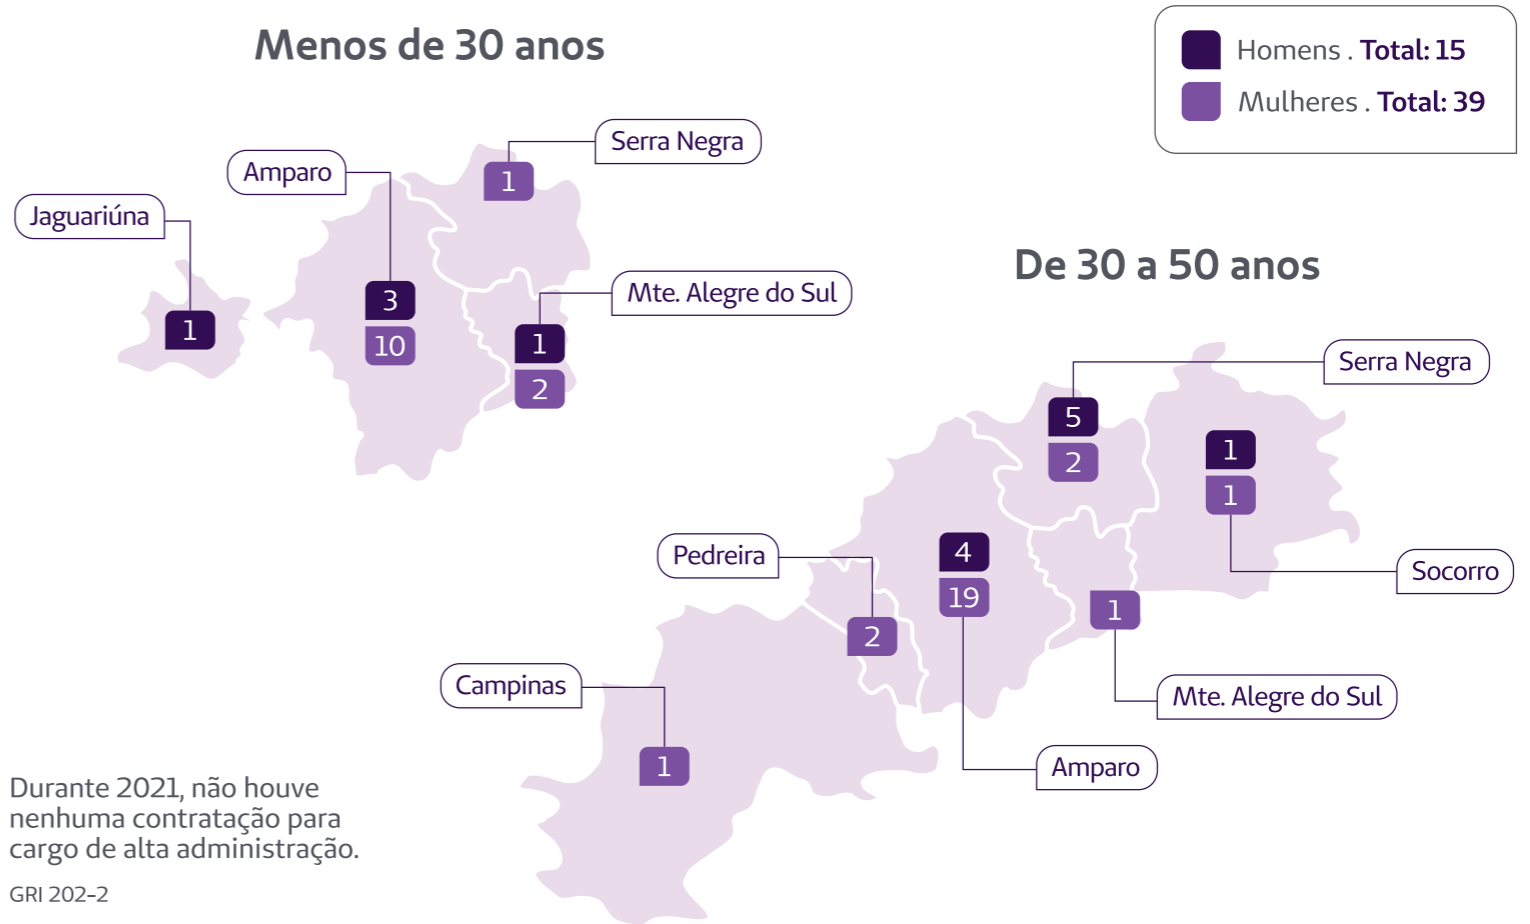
Menos de 30 anos

Homens . Total: 15
Mulheres . Total: 39

Serra Negra
1

Amparo
3
10

Jaguariúna
1

Mte. Alegre do Sul
1
2

De 30 a 50 anos

Serra Negra
5
2

1
1
Socorro

Pedreira
2

4
19

1
Mte. Alegre do Sul

Amparo

Campinas
1

Durante 2021, não houve nenhuma contratação para cargo de alta administração.

GRI 202-2